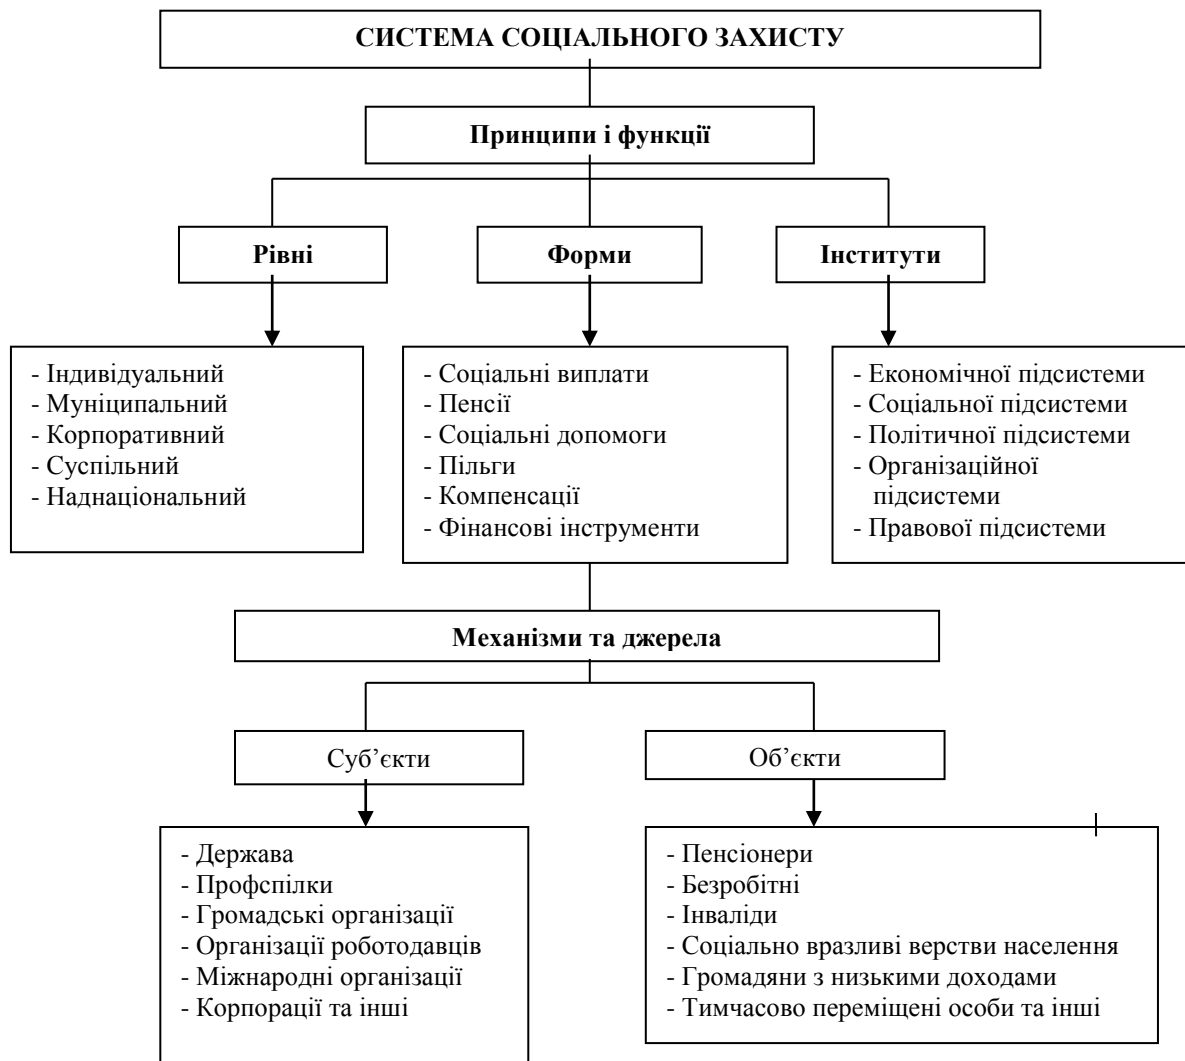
СИСТЕМА СОЦІАЛЬНОГО ЗАХИСТУ

Принципи і функції

Рівні

Форми

Інститути

- Індивідуальний
- Муніципальний
- Корпоративний
- Суспільний
- Наднаціональний

- Соціальні виплати
- Пенсії
- Соціальні допомоги
- Пільги
- Компенсації
- Фінансові інструменти

- Економічної підсистеми
- Соціальної підсистеми
- Політичної підсистеми
- Організаційної підсистеми
- Правової підсистеми

Механізми та джерела

Суб'єкти

Об'єкти

- Держава
- Профспілки
- Громадські організації
- Організації роботодавців
- Міжнародні організації
- Корпорації та інші

- Пенсіонери
- Безробітні
- Інваліди
- Соціально вразливі верстви населення
- Громадяни з низькими доходами
- Тимчасово переміщені особи та інші